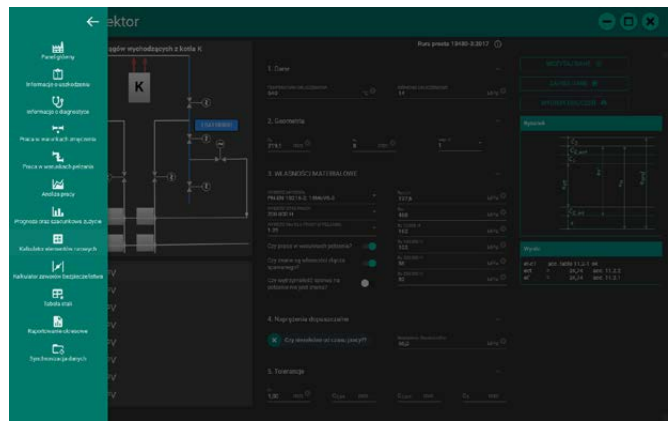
←

ektor

Panel główny

Informacje o urządzeniu

Informacje o diagnostyce

Praca w warunkach zmęczenia

Praca w warunkach pełzania

Analiza pracy

Prognoza oraz planowanie zużycia

Kalkulator elementów ciśnieniowych

Kalkulator zaworów bezpieczeństwa

Tabela stali

Raportowanie okresowe

Synchronizacja danych

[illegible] wychodzących z kotła K

K

Rura prosta 13480-3:2017

1. Dane

2. Geometria

3. WŁASNOŚCI MATERIAŁOWE

Czy praca w warunkach pełzania?

4. Naprężenia dopuszczalne

5. Tolerancje

Wynik